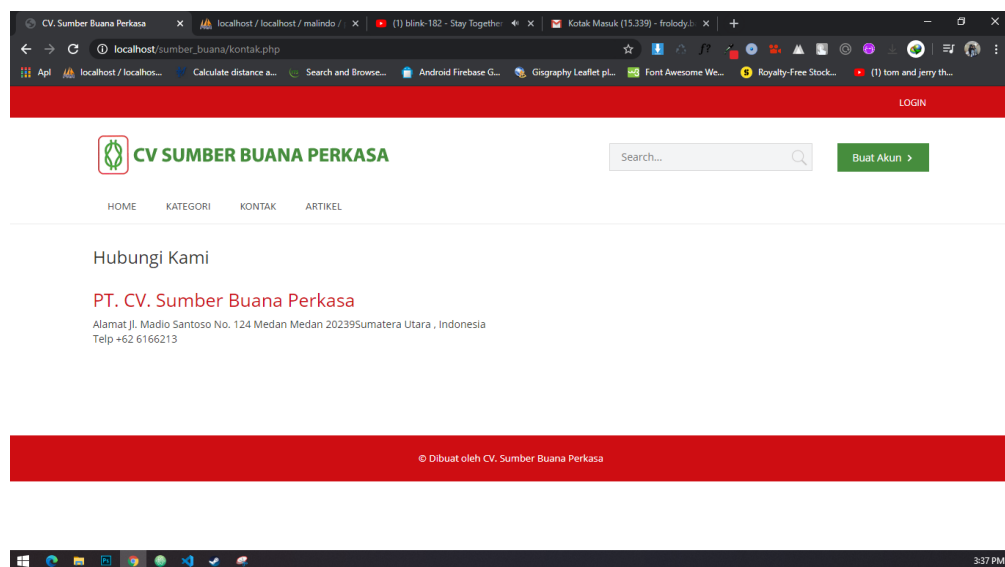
CV. Sumber Buana Perkasa ×
localhost / localhost / malindo / ×
(1) blink-182 - Stay Together ×
Kotak Masuk (15.339) - frolody.b ×
+

localhost/sumber_buana/kontak.php

Apl
localhost / localhos...
Calculate distance a...
Search and Browse...
Android Firebase G...
Gisgraphy Leaflet pl...
Font Awesome We...
Royalty-Free Stock...
(1) tom and jerry th...

LOGIN

CV SUMBER BUANA PERKASA

Search...

Buat Akun ›

HOME KATEGORI KONTAK ARTIKEL

Hubungi Kami

PT. CV. Sumber Buana Perkasa

Alamat Jl. Madio Santoso No. 124 Medan Medan 20239Sumatera Utara , Indonesia
Telp +62 6166213

© Dibuat oleh CV. Sumber Buana Perkasa

3:37 PM